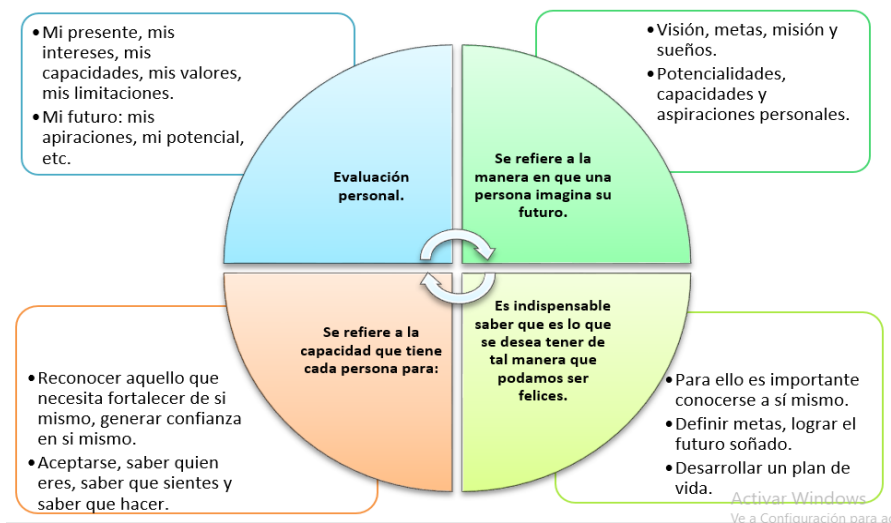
• Mi presente, mis intereses, mis capacidades, mis valores, mis limitaciones.
• Mi futuro: mis apiraciones, mi potencial, etc.

• Visión, metas, misión y sueños.
• Potencialidades, capacidades y aspiraciones personales.

Evaluación personal.

Se refiere a la manera en que una persona imagina su futuro.

Se refiere a la capacidad que tiene cada persona para:

Es indispensable saber que es lo que se desea tener de tal manera que podamos ser felices.

• Reconocer aquello que necesita fortalecer de si mismo, generar confianza en si mismo.
• Aceptarse, saber quien eres, saber que sientes y saber que hacer.

• Para ello es importante conocerse a sí mismo.
• Definir metas, lograr el futuro soñado.
• Desarrollar un plan de vida.

Activar Windows
Ve a Configuración para a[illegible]